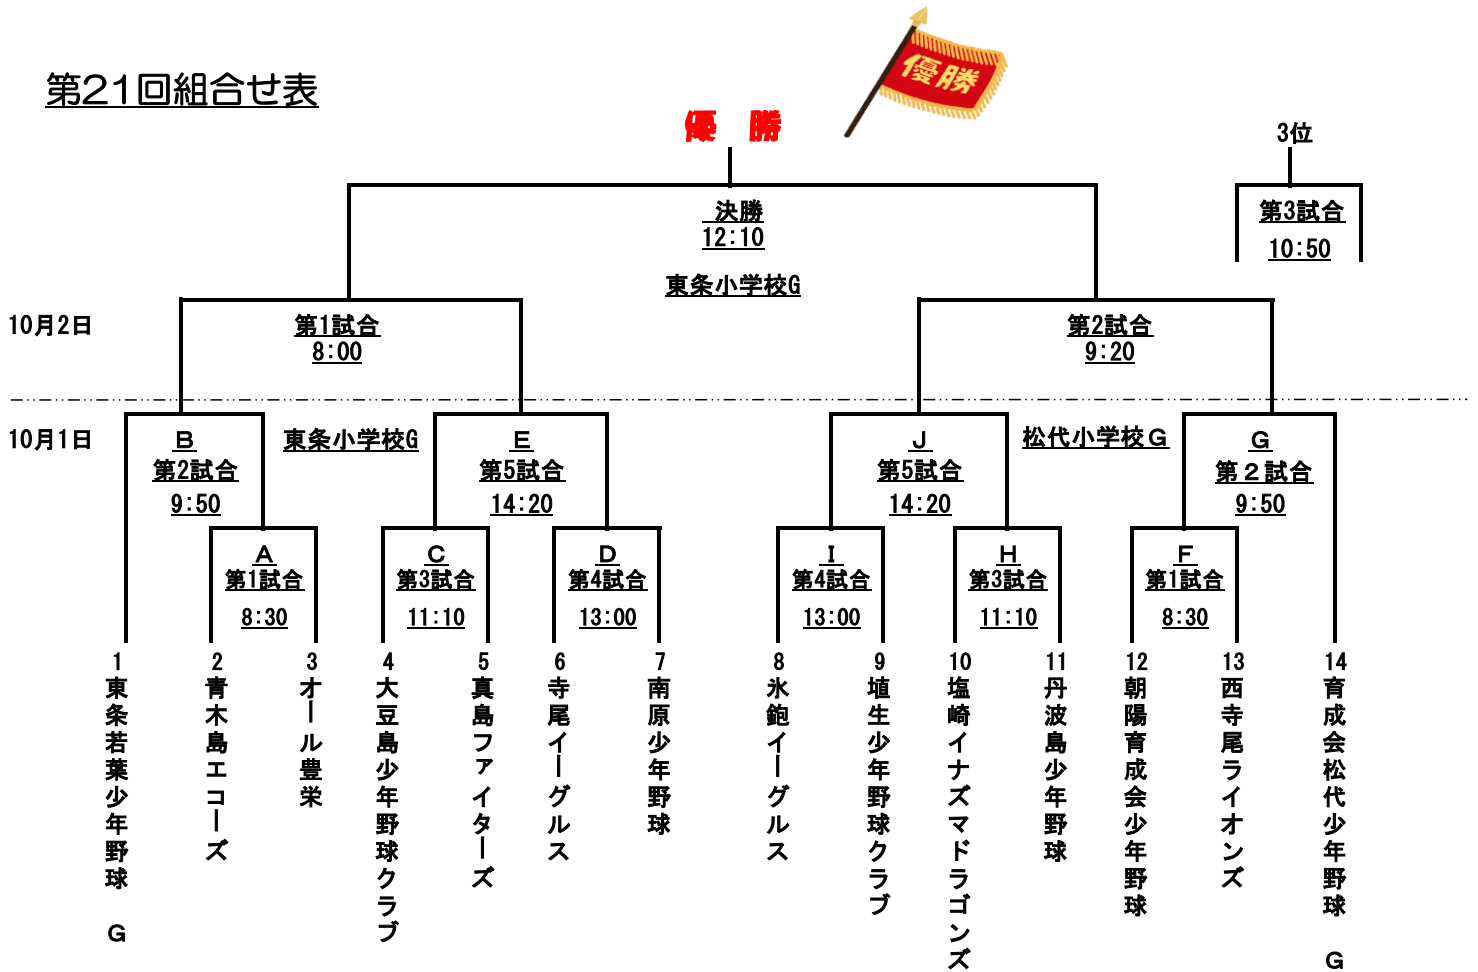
第21回組合せ表

優勝

優　勝

3位

第3試合
10:50

決勝
12:10

東条小学校G

10月2日

第1試合
8:00

第2試合
9:20

10月1日

B
第2試合
9:50

東条小学校G

E
第5試合
14:20

J
第5試合
14:20

松代小学校G

G
第２試合
9:50

A
第1試合
8:30

C
第3試合
11:10

D
第4試合
13:00

I
第4試合
13:00

H
第3試合
11:10

F
第1試合
8:30

1 東条若葉少年野球 G
2 青木島エコーズ
3 オール豊栄
4 大豆島少年野球クラブ
5 真島ファイターズ
6 寺尾イーグルス
7 南原少年野球
8 氷鉋イーグルス
9 埴生少年野球クラブ
10 塩崎イナズマドラゴンズ
11 丹波島少年野球
12 朝陽育成会少年野球
13 西寺尾ライオンズ
14 育成会松代少年野球 G